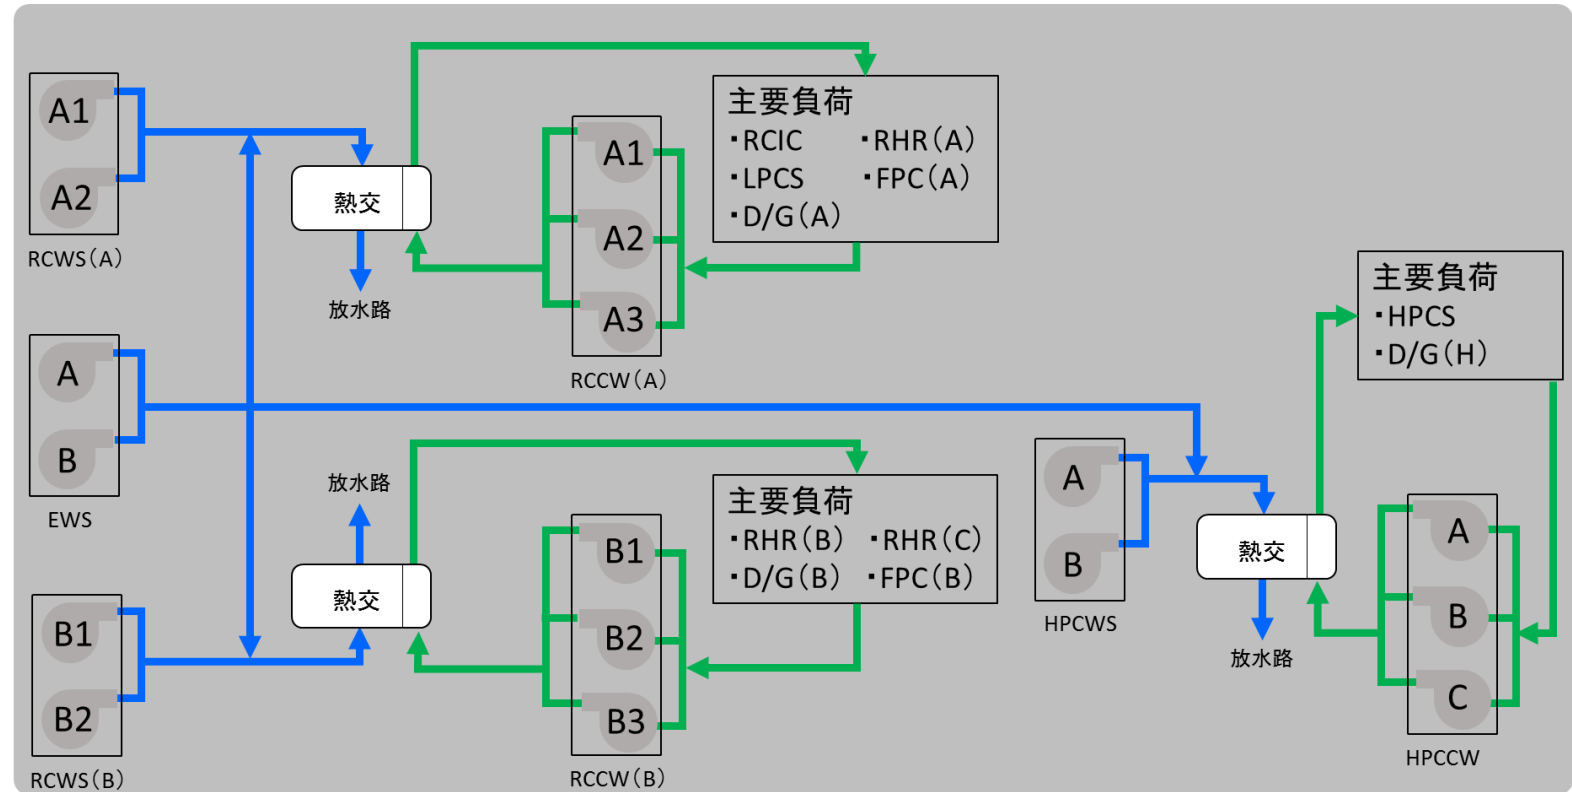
A1
A2
RCWS（A）

熱交
放水路

A1
A2
A3
RCCW（A）

主要負荷
・RCIC ・RHR（A）
・LPCS ・FPC（A）
・D/G（A）

主要負荷
・HPCS
・D/G（H）

A
B
EWS

放水路
熱交

B1
B2
B3
RCCW（B）

主要負荷
・RHR（B） ・RHR（C）
・D/G（B） ・FPC（B）

B1
B2
RCWS（B）

A
B
HPCWS

熱交
放水路

A
B
C
HPCCW